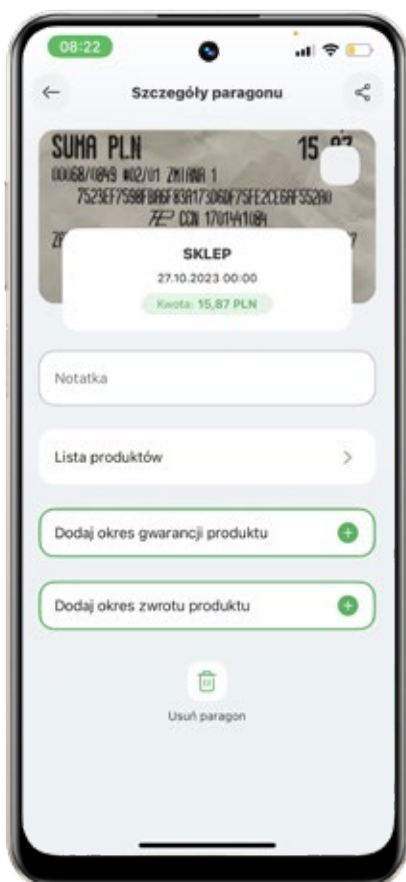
08:22

Szczegóły paragonu

SUMA PLN 15,87
00068/0049 #02/01 ZMIANA 1
7523EF7598FB06F03A17306DF75FE2CE6AF55200
CCN 1701441084

SKLEP
27.10.2023 00:00
Kwota: 15,87 PLN

Notatka

Lista produktów

Dodaj okres gwarancji produktu

Dodaj okres zwrotu produktu

Usuń paragon